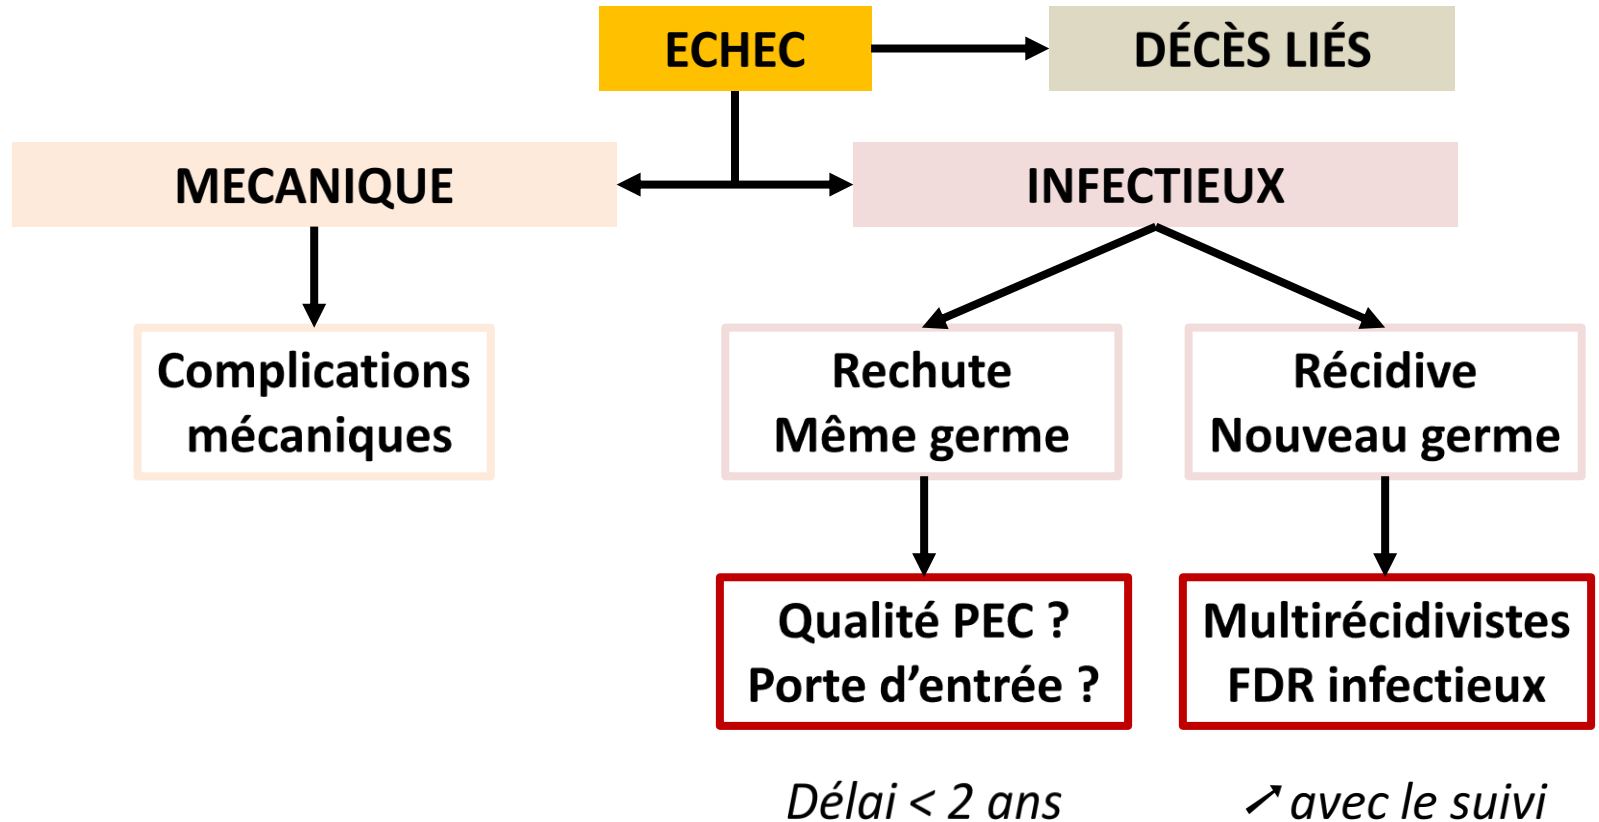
ECHEC

DÉCÈS LIÉS

MECANIQUE

INFECTIEUX

Complications mécaniques

Rechute
Même germe

Récidive
Nouveau germe

Qualité PEC ?
Porte d'entrée ?

Multirécidivistes
FDR infectieux

Délai < 2 ans

↗ avec le suivi